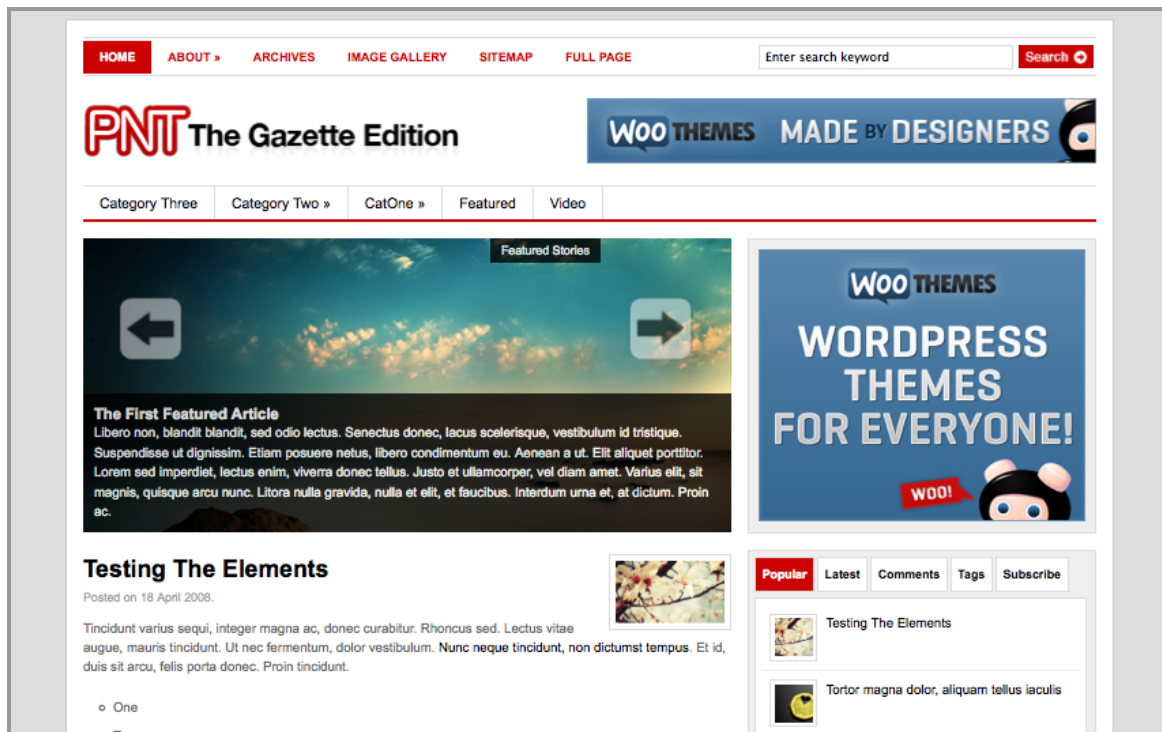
HOME ABOUT » ARCHIVES IMAGE GALLERY SITEMAP FULL PAGE

Enter search keyword

Search

PNT The Gazette Edition

WOO THEMES MADE BY DESIGNERS

Category Three | Category Two » | CatOne » | Featured | Video

Featured Stories

The First Featured Article

Libero non, blandit blandit, sed odio lectus. Senectus donec, lacus scelerisque, vestibulum id tristique. Suspendisse ut dignissim. Etiam posuere netus, libero condimentum eu. Aenean a ut. Elit aliquet porttitor. Lorem sed imperdiet, lectus enim, viverra donec tellus. Justo et ullamcorper, vel diam amet. Varius elit, sit magnis, quisque arcu nunc. Litora nulla gravida, nulla et elit, et faucibus. Interdum urna et, at dictum. Proin ac.

WOO THEMES

WORDPRESS THEMES FOR EVERYONE!

WOO!

Testing The Elements

Posted on 18 April 2008.

Tincidunt varius sequi, integer magna ac, donec curabitur. Rhoncus sed. Lectus vitae augue, mauris tincidunt. Ut nec fermentum, dolor vestibulum. Nunc neque tincidunt, non dictumst tempus. Et id, duis sit arcu, felis porta donec. Proin tincidunt.

One

Popular | Latest | Comments | Tags | Subscribe

Testing The Elements

Tortor magna dolor, aliquam tellus iaculis